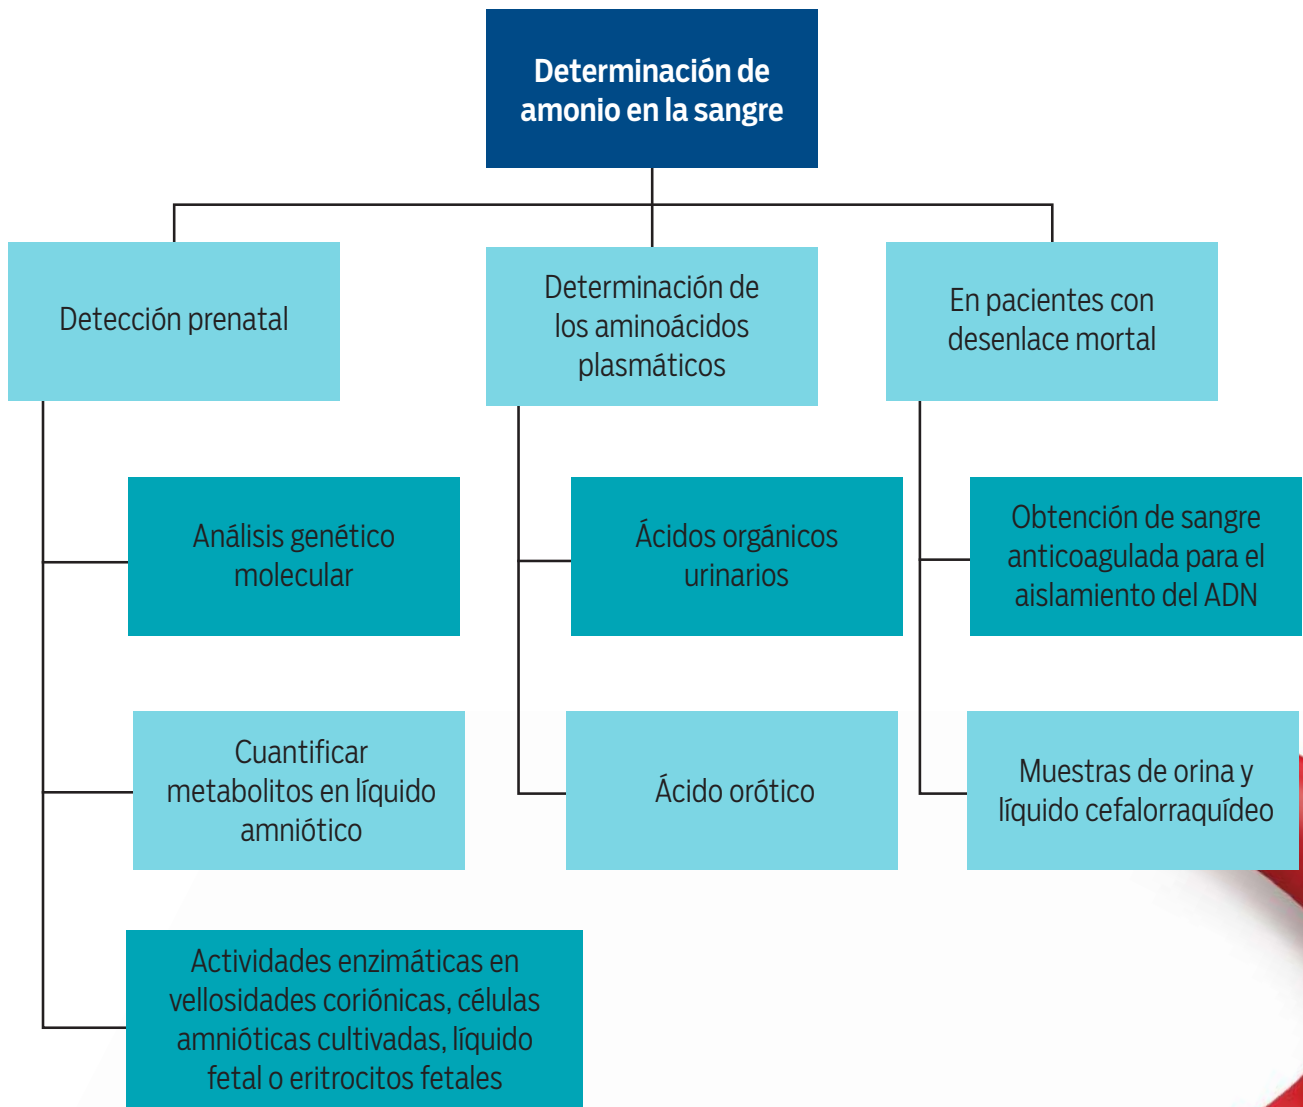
Determinación de amonio en la sangre

Detección prenatal

Análisis genético molecular

Cuantificar metabolitos en líquido amniótico

Actividades enzimáticas en vellosidades coriónicas, células amnióticas cultivadas, líquido fetal o eritrocitos fetales

Determinación de los aminoácidos plasmáticos

Ácidos orgánicos urinarios

Ácido orótico

En pacientes con desenlace mortal

Obtención de sangre anticoagulada para el aislamiento del ADN

Muestras de orina y líquido cefalorraquídeo